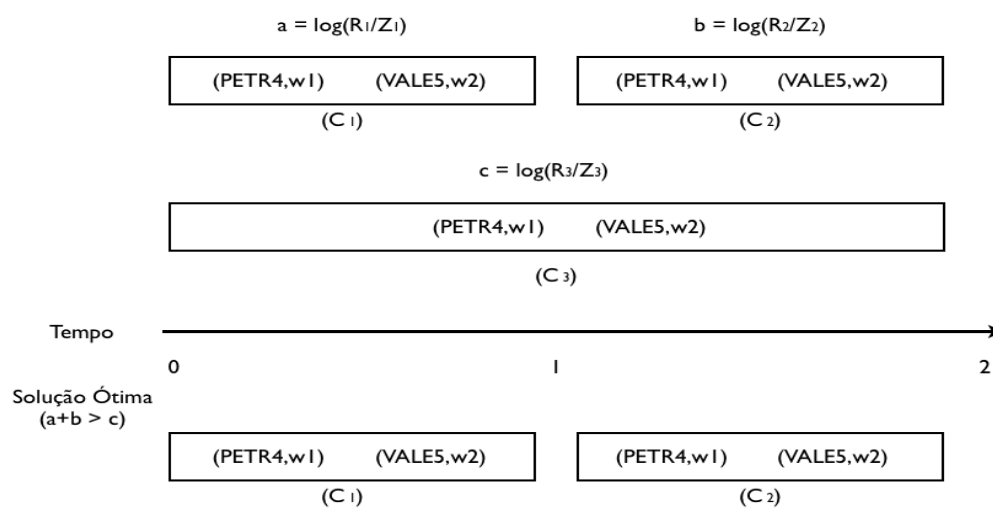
$a = \log(R_1/Z_1)$

$b = \log(R_2/Z_2)$

(PETR4,w1) (VALE5,w2)

$(C_1)$

(PETR4,w1) (VALE5,w2)

$(C_2)$

$c = \log(R_3/Z_3)$

(PETR4,w1) (VALE5,w2)

$(C_3)$

Tempo

0

1

2

Solução Ótima (a+b > c)

(PETR4,w1) (VALE5,w2)

$(C_1)$

(PETR4,w1) (VALE5,w2)

$(C_2)$